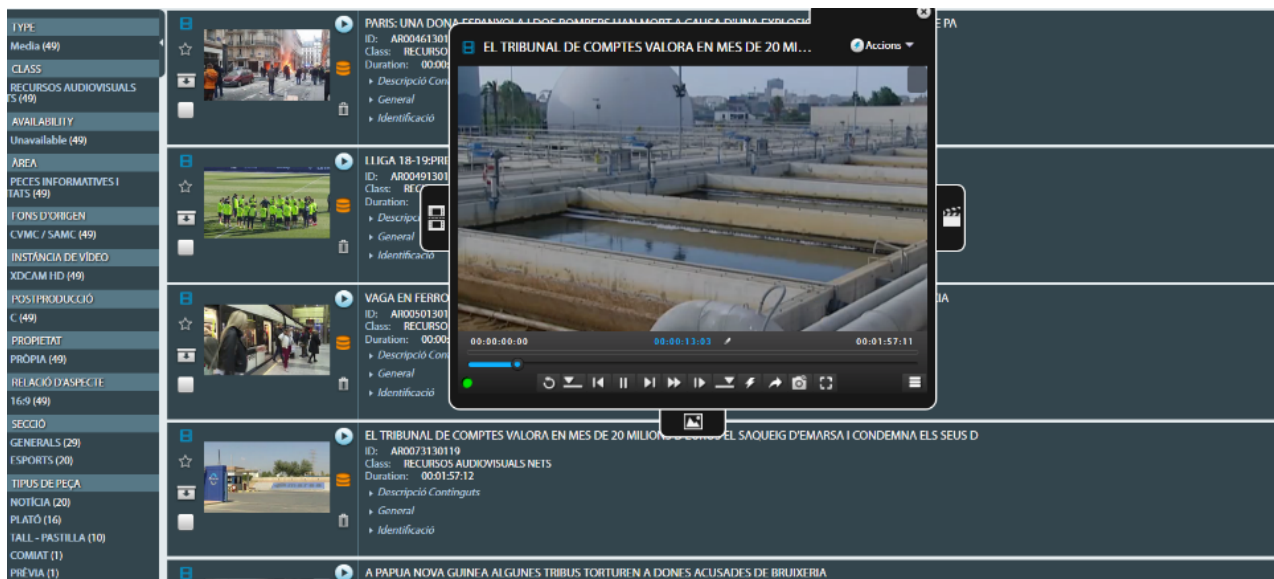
TYPE
Media (49)
CLASS
RECURSOS AUDIOVISUALS
S (49)
AVAILABILITY
Unavailable (49)
ÀREA
PECES INFORMATIVES I
TATS (49)
FONS D'ORIGEN
CVMC / SAMC (49)
INSTÀNCIA DE VÍDEO
XDCAM HD (49)
POSTPRODUCCIÓ
C (49)
PROPIETAT
PRÒPIA (49)
RELACIÓ D'ASPECTE
16:9 (49)
SECCIÓ
GENERALS (29)
ESPORTS (20)
TIPUS DE PEÇA
NOTÍCIA (20)
PLATÓ (16)
TALL - PASTILLA (10)
COMIAT (1)
PRÈVIA (1)

PARIS: UNA DONA ESPANYOLA I DOS BOMBERS HAN MORT A CAUSA D'UNA EXPLOSIÓ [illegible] PA
ID: AR00461301
Class: RECURSOS
Duration: 00:0
▸ Descripció Conti
▸ General
▸ Identificació

LLIGA 18-19:PRE
ID: AR00491301
Class: REC
Duration:
▸ Descripció
▸ General
▸ Identificació

VAGA EN FERRO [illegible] IA
ID: AR00501301
Class: RECURSOS
Duration: 00:0
▸ Descripció Con
▸ General
▸ Identificació

EL TRIBUNAL DE COMPTES VALORA EN MES DE 20 MILIONS D'EUROS EL SAQUEIG D'EMARSA I CONDEMNA ELS SEUS D
ID: AR0073130119
Class: RECURSOS AUDIOVISUALS NETS
Duration: 00:01:57:12
▸ Descripció Continguts
▸ General
▸ Identificació

A PAPUA NOVA GUINEA ALGUNES TRIBUS TORTUREN A DONES ACUSADES DE BRUIXERIA

EL TRIBUNAL DE COMPTES VALORA EN MES DE 20 MI...
Accions
00:00:00:00
00:00:13:03
00:01:57:11